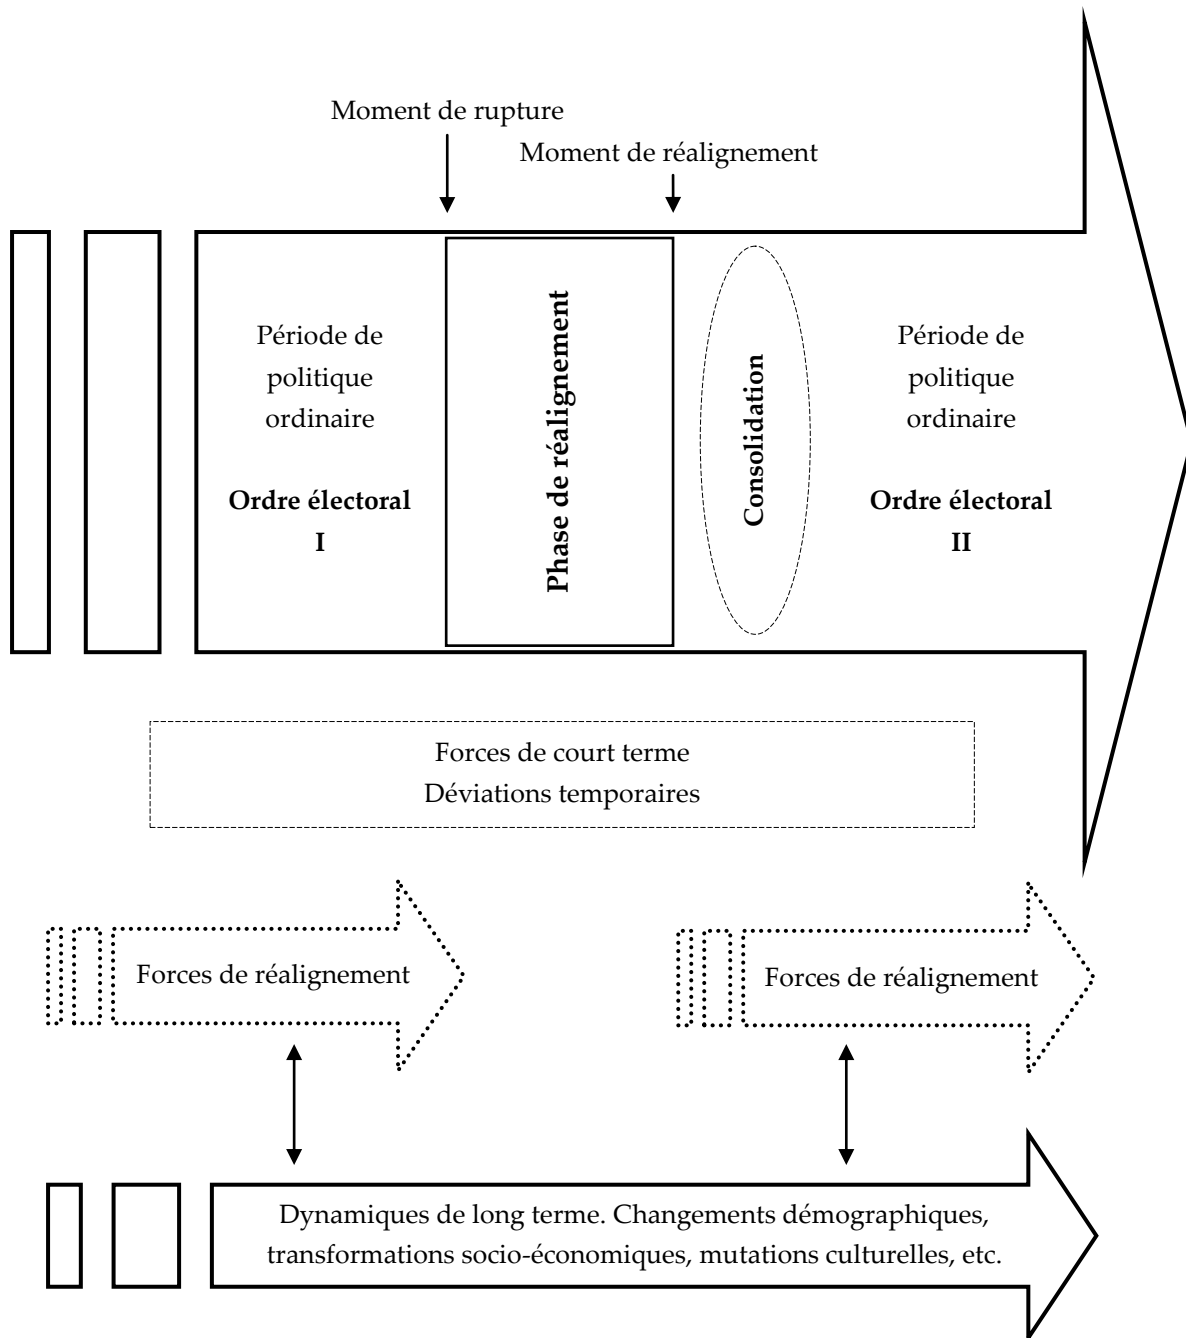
Moment de rupture

Moment de réalignement

Période de politique ordinaire

**Ordre électoral I**

**Phase de réalignement**

**Consolidation**

Période de politique ordinaire

**Ordre électoral II**

Forces de court terme
Déviations temporaires

Forces de réalignement

Forces de réalignement

Dynamiques de long terme. Changements démographiques, transformations socio-économiques, mutations culturelles, etc.